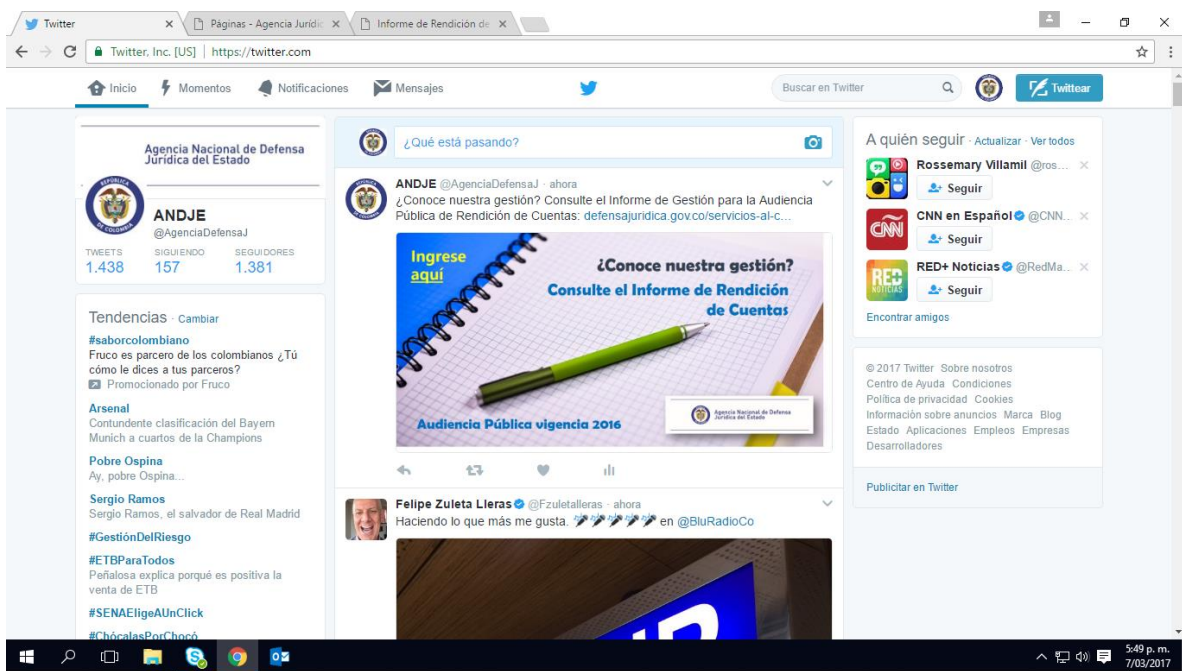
Twitter × Páginas - Agencia Jurídic × Informe de Rendición de ×

Twitter, Inc. [US] | https://twitter.com

Inicio Momentos Notificaciones Mensajes Buscar en Twitter Twittear

Agencia Nacional de Defensa Jurídica del Estado

ANDJE
@AgenciaDefensaJ

TWEETS 1.438 SIGUIENDO 157 SEGUIDORES 1.381

Tendencias · Cambiar

#saborcolombiano
Fruco es parcero de los colombianos ¿Tú cómo le dices a tus parceros?
Promocionado por Fruco

Arsenal
Contundente clasificación del Bayern Munich a cuartos de la Champions

Pobre Ospina
Ay, pobre Ospina...

Sergio Ramos
Sergio Ramos, el salvador de Real Madrid

#GestiónDelRiesgo

#ETBParaTodos
Peñalosa explica porqué es positiva la venta de ETB

#SENAEligeAUnClick

#ChócalasPorChocó

¿Qué está pasando?

ANDJE @AgenciaDefensaJ · ahora
¿Conoce nuestra gestión? Consulte el Informe de Gestión para la Audiencia Pública de Rendición de Cuentas: defensajuridica.gov.co/servicios-al-c...

Ingrese aquí
¿Conoce nuestra gestión?
Consulte el Informe de Rendición de Cuentas
Audiencia Pública vigencia 2016
Agencia Nacional de Defensa Jurídica del Estado

Felipe Zuleta Lleras @Fzuletalleras · ahora
Haciendo lo que más me gusta. en @BluRadioCo

A quién seguir · Actualizar · Ver todos
Rossemary Villamil @ros...
Seguir
CNN en Español @CNN...
Seguir
RED+ Noticias @RedMa...
Seguir
Encontrar amigos

© 2017 Twitter Sobre nosotros Centro de Ayuda Condiciones Política de privacidad Cookies Información sobre anuncios Marca Blog Estado Aplicaciones Empleos Empresas Desarrolladores

Publicitar en Twitter

5:49 p. m. 7/03/2017